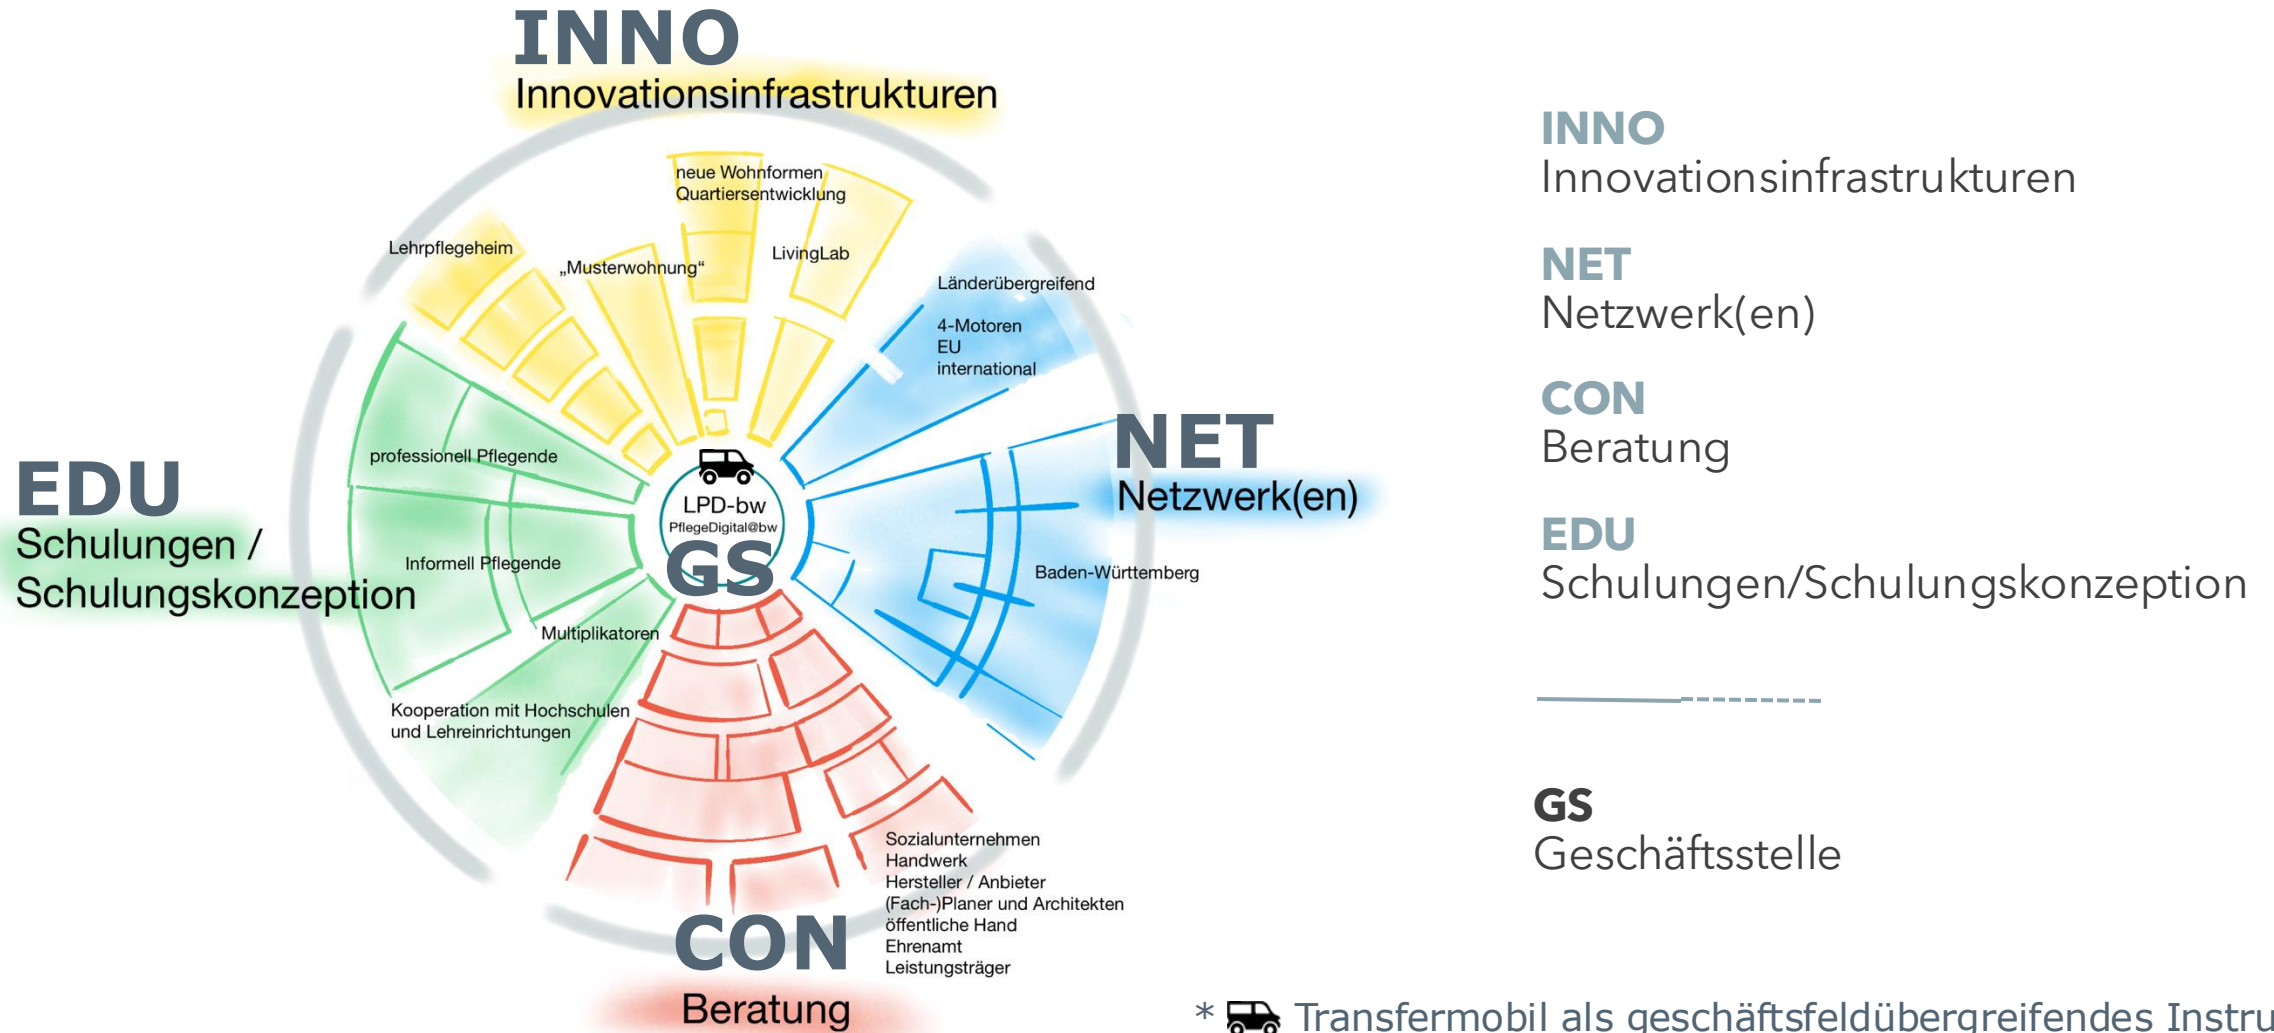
INNO
Innovationsinfrastrukturen

neue Wohnformen
Quartiersentwicklung

Lehrpflegeheim

„Musterwohnung“

LivingLab

Länderübergreifend

4-Motoren
EU
international

NET
Netzwerk(en)

EDU
Schulungen /
Schulungskonzeption

professionell Pflegende

LPD-bw
PflegeDigital@bw
GS

Informell Pflegende

Baden-Württemberg

Multiplikatoren

Kooperation mit Hochschulen
und Lehreinrichtungen

Sozialunternehmen
Handwerk
Hersteller / Anbieter
(Fach-)Planer und Architekten
öffentliche Hand
Ehrenamt
Leistungsträger

CON
Beratung

INNO
Innovationsinfrastrukturen

NET
Netzwerk(en)

CON
Beratung

EDU
Schulungen/Schulungskonzeption

GS
Geschäftsstelle

* Transfermobil als geschäftsfeldübergreifendes Instru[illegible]